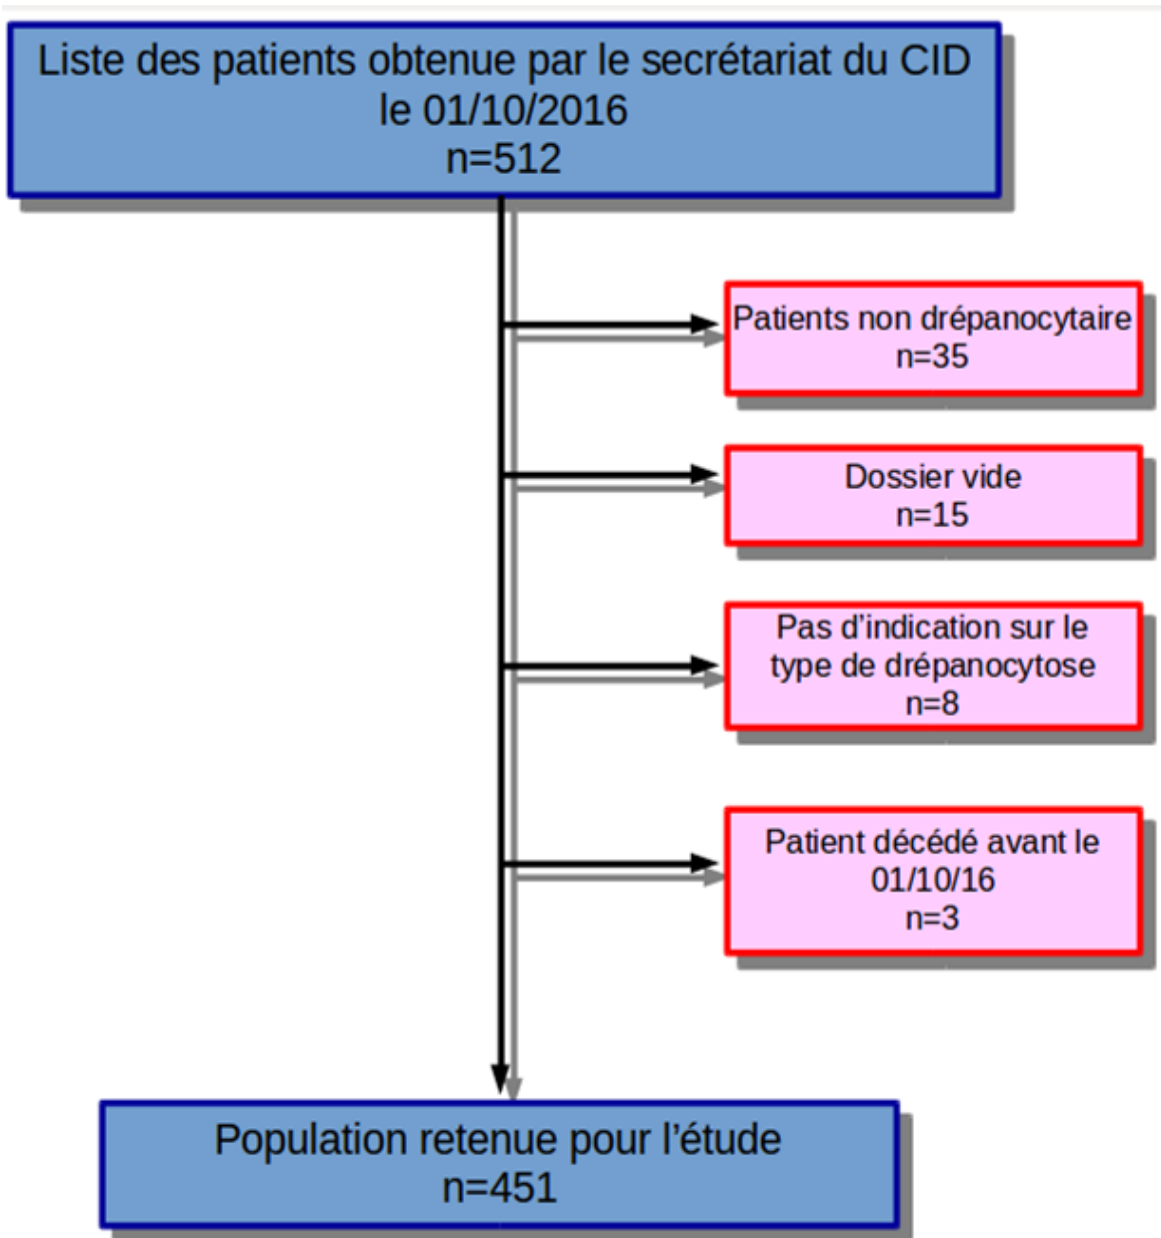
Liste des patients obtenue par le secrétariat du CID
le 01/10/2016
n=512

Patients non drépanocytaire
n=35

Dossier vide
n=15

Pas d'indication sur le type de drépanocytose
n=8

Patient décédé avant le 01/10/16
n=3

Population retenue pour l'étude
n=451